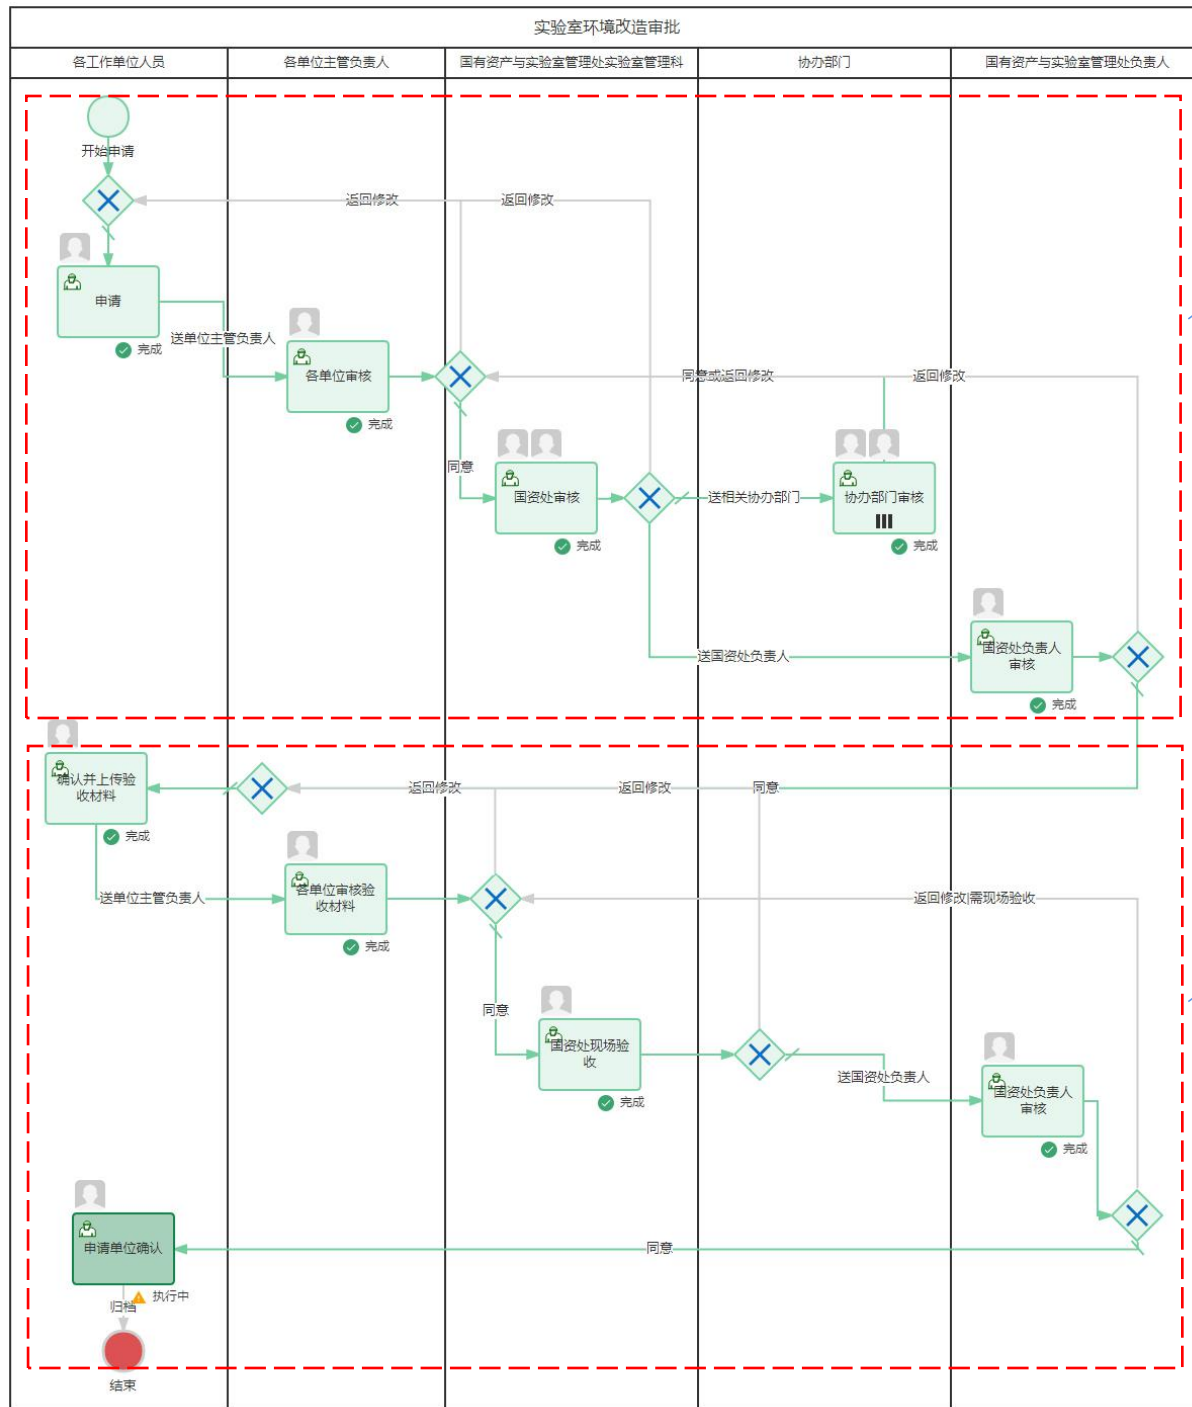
实验室环境改造审批

各工作单位人员
各单位主管负责人
国有资产与实验室管理处实验室管理科
协办部门
国有资产与实验室管理处负责人

开始申请
返回修改
返回修改
申请
完成
送单位主管负责人
各单位审核
完成
同意或返回修改
返回修改
同意
国资处审核
完成
送相关协办部门
协办部门审核
完成
送国资处负责人
国资处负责人审核
完成

确认并上传验收材料
完成
返回修改
返回修改
同意
送单位主管负责人
各单位审核验收材料
完成
返回修改|需现场验收
同意
国资处现场验收
完成
送国资处负责人
国资处负责人审核
完成
申请单位确认
同意
归档
执行中
结束